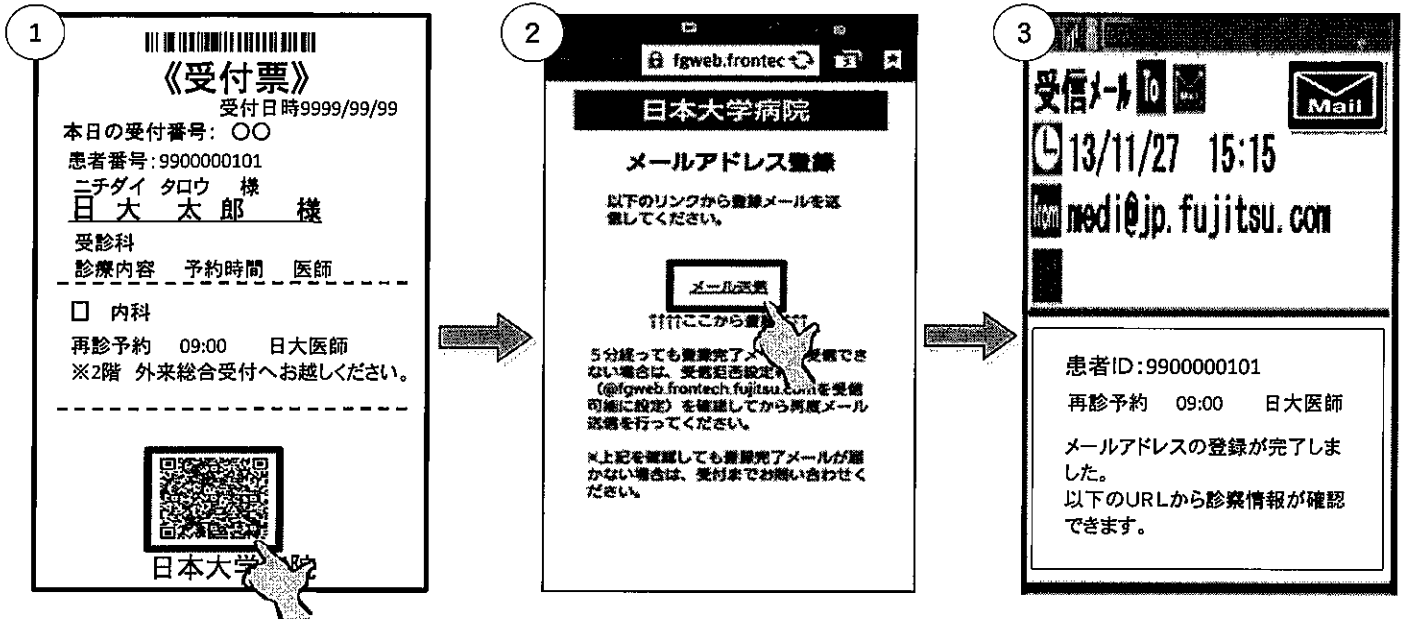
1

《受付票》
受付日時9999/99/99
本日の受付番号: ○○
患者番号:9900000101
ニチダイ タロウ 様
日 大 太 郎 様
受診科
診療内容 予約時間 医師
□ 内科
再診予約 09:00 日大医師
※2階 外来総合受付へお越しください。

日本大学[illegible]院

2

fgweb.frontec
日本大学病院
メールアドレス登録
以下のリンクから登録メールを送信してください。
メール送信
↑↑↑ここから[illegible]
5分経っても登録完了メ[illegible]できない場合は、受信拒否設定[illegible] (@fgweb.frontech.fujitsu.com)を受信可能に設定)を確認してから再度メール送信を行ってください。
※上記を確認しても登録完了メールが届かない場合は、受付までお問い合わせください。

3

受信メール
Mail
13/11/27 15:15
medi@jp.fujitsu.com
患者ID:9900000101
再診予約 09:00 日大医師
メールアドレスの登録が完了しました。
以下のURLから診察情報が確認できます。